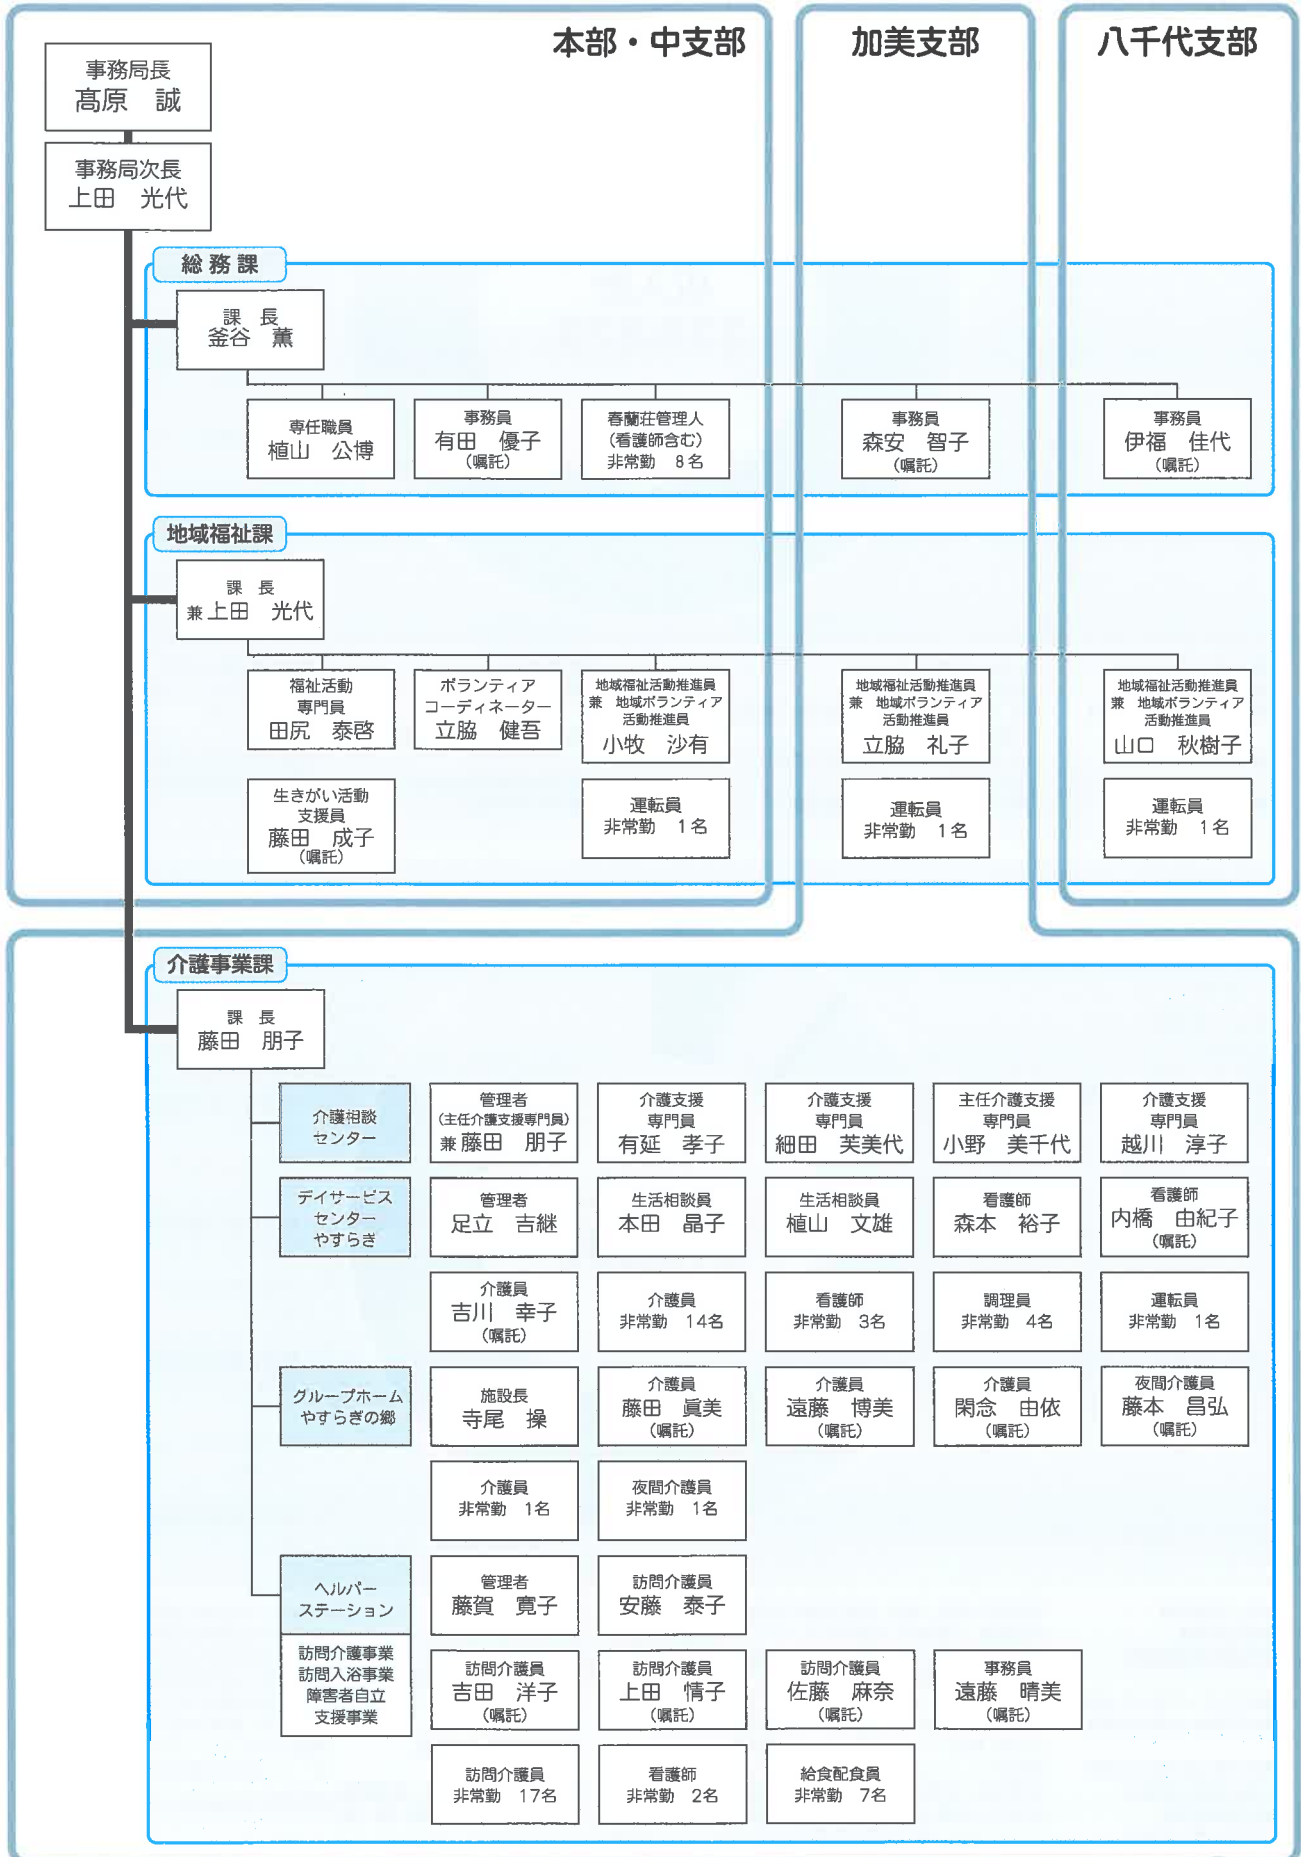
本部・中支部

加美支部

八千代支部

事務局長
髙原　誠

事務局次長
上田　光代

総務課

課　長
釜谷　薫

専任職員
植山　公博

事務員
有田　優子
(嘱託)

春蘭荘管理人
(看護師含む)
非常勤　8名

事務員
森安　智子
(嘱託)

事務員
伊福　佳代
(嘱託)

地域福祉課

課　長
兼 上田　光代

福祉活動
専門員
田尻　泰啓

ボランティア
コーディネーター
立脇　健吾

地域福祉活動推進員
兼　地域ボランティア
活動推進員
小牧　沙有

地域福祉活動推進員
兼　地域ボランティア
活動推進員
立脇　礼子

地域福祉活動推進員
兼　地域ボランティア
活動推進員
山口　秋樹子

生きがい活動
支援員
藤田　成子
(嘱託)

運転員
非常勤　1名

運転員
非常勤　1名

運転員
非常勤　1名

介護事業課

課　長
藤田　朋子

介護相談
センター

管理者
(主任介護支援専門員)
兼 藤田　朋子

介護支援
専門員
有延　孝子

介護支援
専門員
細田　芙美代

主任介護支援
専門員
小野　美千代

介護支援
専門員
越川　淳子

デイサービス
センター
やすらぎ

管理者
足立　吉継

生活相談員
本田　晶子

生活相談員
植山　文雄

看護師
森本　裕子

看護師
内橋　由紀子
(嘱託)

介護員
吉川　幸子
(嘱託)

介護員
非常勤　14名

看護師
非常勤　3名

調理員
非常勤　4名

運転員
非常勤　1名

グループホーム
やすらぎの郷

施設長
寺尾　操

介護員
藤田　眞美
(嘱託)

介護員
遠藤　博美
(嘱託)

介護員
閑念　由依
(嘱託)

夜間介護員
藤本　昌弘
(嘱託)

介護員
非常勤　1名

夜間介護員
非常勤　1名

ヘルパー
ステーション

訪問介護事業
訪問入浴事業
障害者自立
支援事業

管理者
藤賀　寛子

訪問介護員
安藤　泰子

訪問介護員
吉田　洋子
(嘱託)

訪問介護員
上田　情子
(嘱託)

訪問介護員
佐藤　麻奈
(嘱託)

事務員
遠藤　晴美
(嘱託)

訪問介護員
非常勤　17名

看護師
非常勤　2名

給食配食員
非常勤　7名